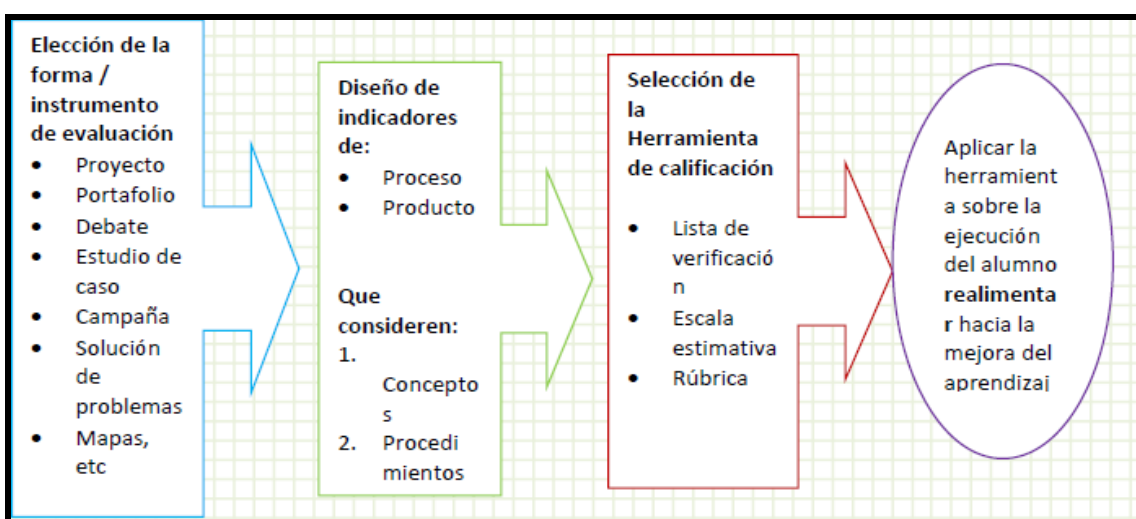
**Elección de la forma / instrumento de evaluación**

- Proyecto
- Portafolio
- Debate
- Estudio de caso
- Campaña
- Solución de problemas
- Mapas, etc

**Diseño de indicadores de:**

- Proceso
- Producto

**Que consideren:**

1. Conceptos
2. Procedimientos

**Selección de la Herramienta de calificación**

- Lista de verificación
- Escala estimativa
- Rúbrica

Aplicar la herramienta sobre la ejecución del alumno **realimentar** hacia la mejora del aprendizaj